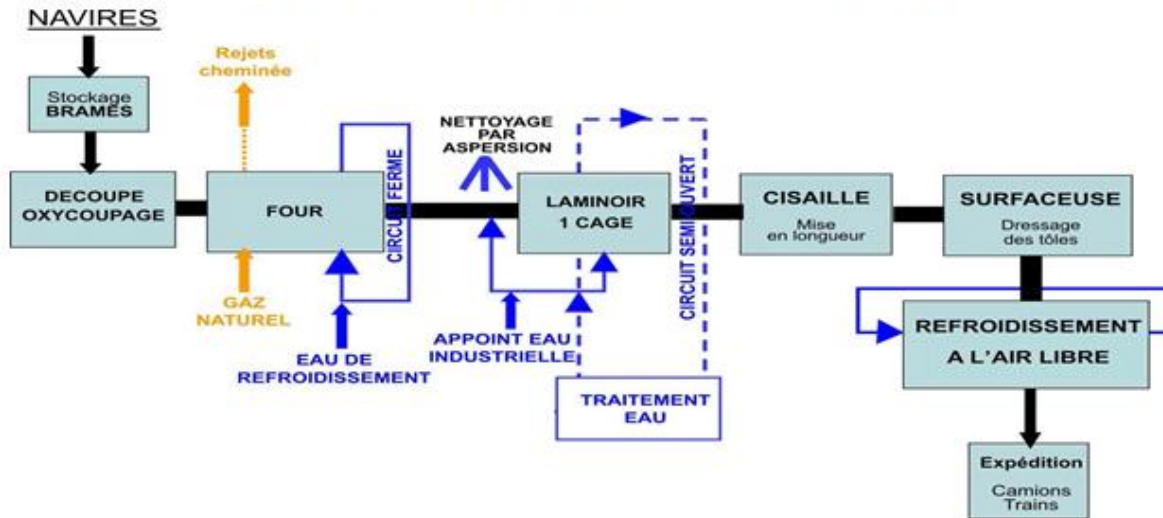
NAVIRES

Stockage BRAMES

Rejets cheminée

DECOUPE OXYCOUPAGE

FOUR

CIRCUIT FERME

GAZ NATUREL

EAU DE REFROIDISSEMENT

NETTOYAGE PAR ASPERSION

LAMINOIR 1 CAGE

APPOINT EAU INDUSTRIELLE

CIRCUIT SEMI OUVERT

TRAITEMENT EAU

CISAILLE

Mise en longueur

SURFACEUSE

Dressage des tôles

REFROIDISSEMENT A L'AIR LIBRE

Expédition

Camions Trains